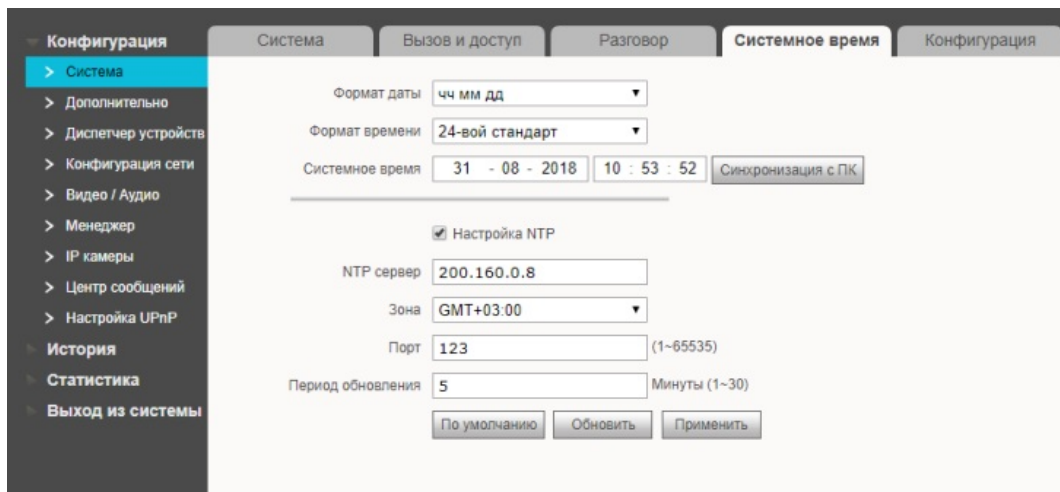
Конфигурация
> Система
> Дополнительно
> Диспетчер устройств
> Конфигурация сети
> Видео / Аудио
> Менеджер
> IP камеры
> Центр сообщений
> Настройка UPnP
История
Статистика
Выход из системы

Система | Вызов и доступ | Разговор | Системное время | Конфигурация

Формат даты чч мм дд
Формат времени 24-вой стандарт
Системное время 31 - 08 - 2018 10 : 53 : 52 Синхронизация с ПК

Настройка NTP
NTP сервер 200.160.0.8
Зона GMT+03:00
Порт 123 (1~65535)
Период обновления 5 Минуты (1~30)
По умолчанию Обновить Применить